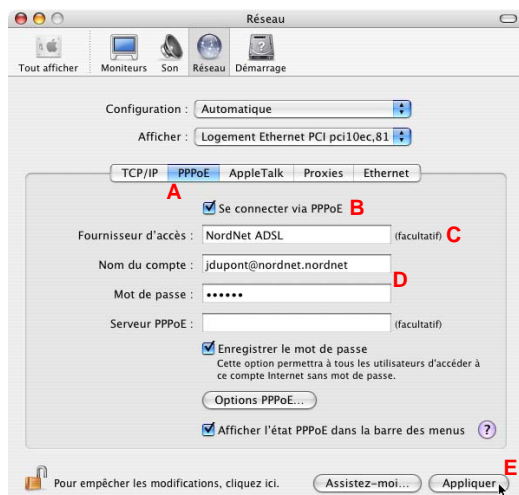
Réseau

Tout afficher | Moniteurs | Son | Réseau | Démarrage

Configuration : Automatique

Afficher : Logement Ethernet PCI pci10ec,81

TCP/IP | PPPoE | AppleTalk | Proxies | Ethernet

A

Se connecter via PPPoE B

Fournisseur d'accès : NordNet ADSL (facultatif) C

Nom du compte : jdupont@nordnet.nordnet

D

Mot de passe : ••••••

Serveur PPPoE : (facultatif)

Enregistrer le mot de passe
Cette option permettra à tous les utilisateurs d'accéder à ce compte Internet sans mot de passe.

Options PPPoE...

Afficher l'état PPPoE dans la barre des menus ?

Pour empêcher les modifications, cliquez ici.

Assistez-moi... Appliquer

E